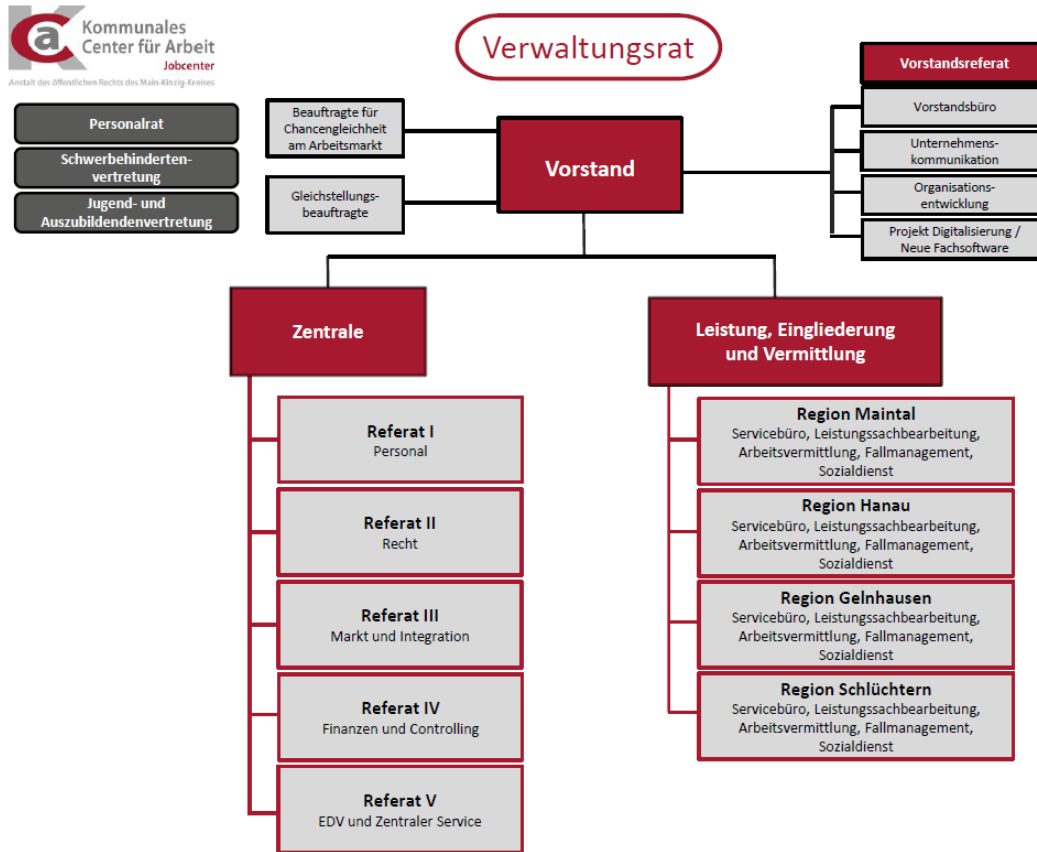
Kommunales Center für Arbeit
Jobcenter
Anstalt des öffentlichen Rechts des Main-Kinzig-Kreises

Verwaltungsrat

Personalrat

Schwerbehindertenvertretung

Jugend- und Auszubildendenvertretung

Beauftragte für Chancengleichheit am Arbeitsmarkt

Gleichstellungsbeauftragte

Vorstand

Vorstandsreferat

Vorstandsbüro

Unternehmenskommunikation

Organisationsentwicklung

Projekt Digitalisierung / Neue Fachsoftware

Zentrale

Leistung, Eingliederung und Vermittlung

Referat I
Personal

Referat II
Recht

Referat III
Markt und Integration

Referat IV
Finanzen und Controlling

Referat V
EDV und Zentraler Service

Region Maintal
Servicebüro, Leistungssachbearbeitung, Arbeitsvermittlung, Fallmanagement, Sozialdienst

Region Hanau
Servicebüro, Leistungssachbearbeitung, Arbeitsvermittlung, Fallmanagement, Sozialdienst

Region Gelnhausen
Servicebüro, Leistungssachbearbeitung, Arbeitsvermittlung, Fallmanagement, Sozialdienst

Region Schlüchtern
Servicebüro, Leistungssachbearbeitung, Arbeitsvermittlung, Fallmanagement, Sozialdienst